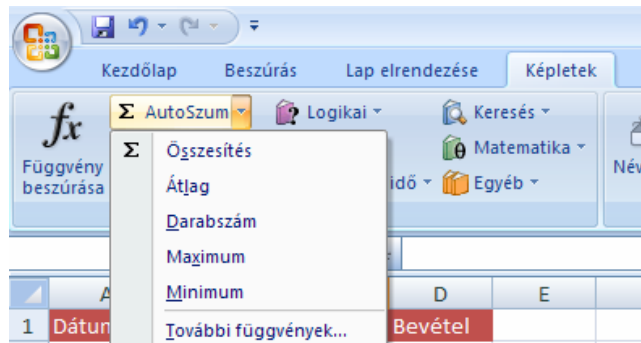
Kezdőlap Beszúrás Lap elrendezése Képletek

$f_x$
Függvény beszúrása

Σ AutoSzum

Logikai

Keresés

Matematika

idő

Egyéb

Név

Σ Összesítés

Átlag

Darabszám

Maximum

Minimum

További függvények...

A D E

1 Dátum Bevétel